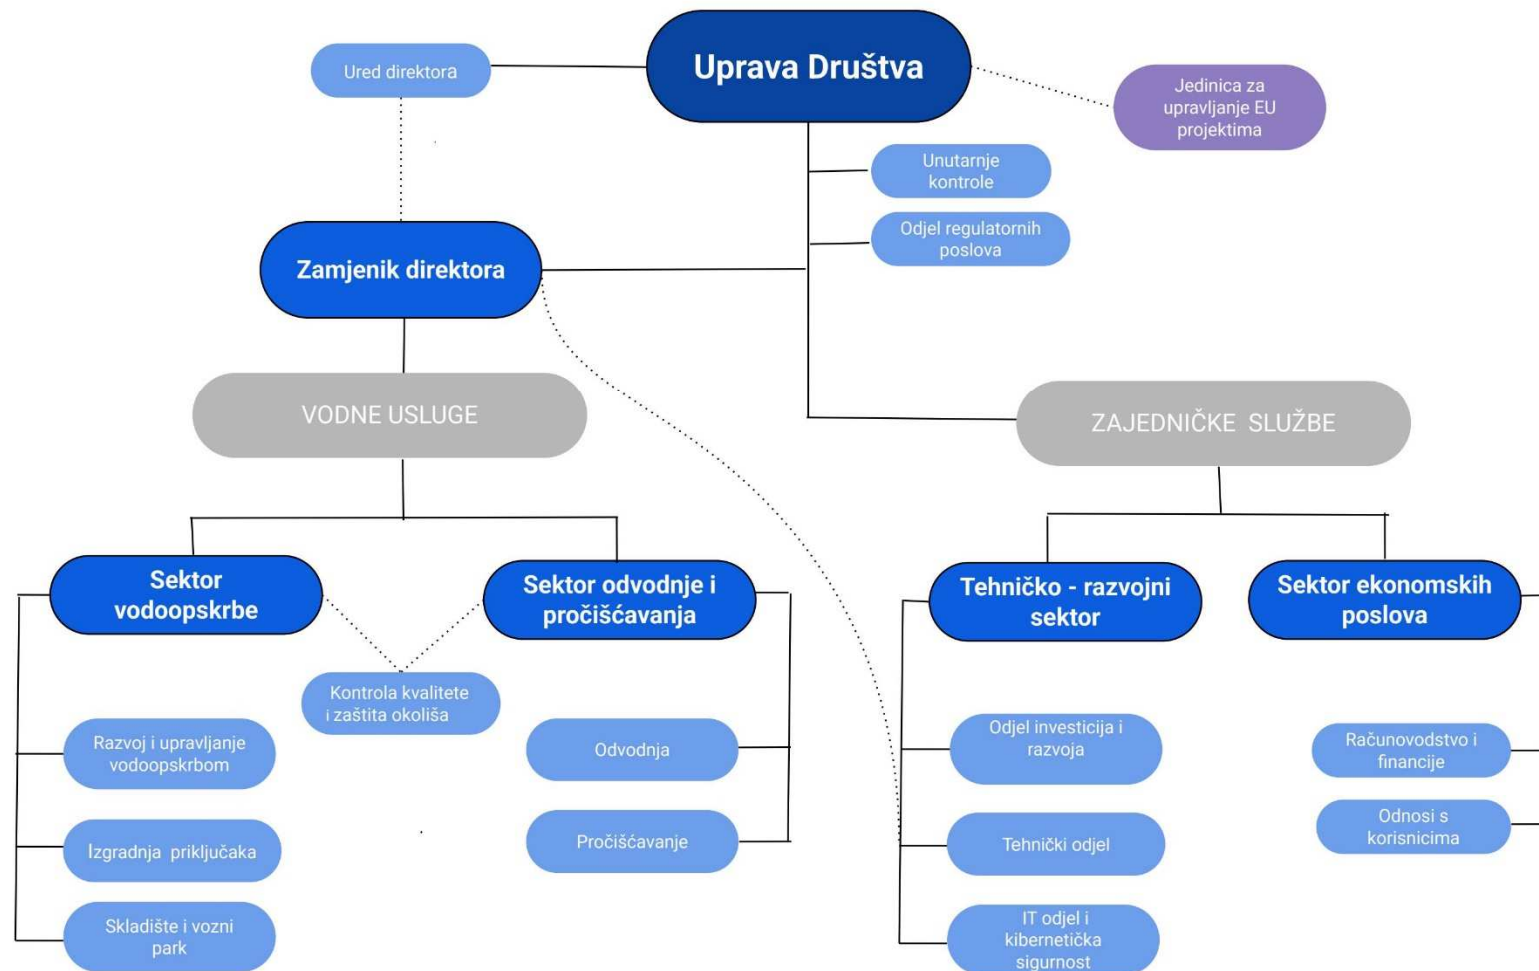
Uprava Društva

Ured direktora

Jedinica za upravljanje EU projektima

Unutarnje kontrole

Odjel regulatornih poslova

Zamjenik direktora

VODNE USLUGE

ZAJEDNIČKE SLUŽBE

Sektor vodoopskrbe

Sektor odvodnje i pročišćavanja

Kontrola kvalitete i zaštita okoliša

Razvoj i upravljanje vodoopskrbom

Izgradnja priključaka

Skladište i vozni park

Odvodnja

Pročišćavanje

Tehničko - razvojni sektor

Sektor ekonomskih poslova

Odjel investicija i razvoja

Tehnički odjel

IT odjel i kibernetička sigurnost

Računovodstvo i financije

Odnosi s korisnicima